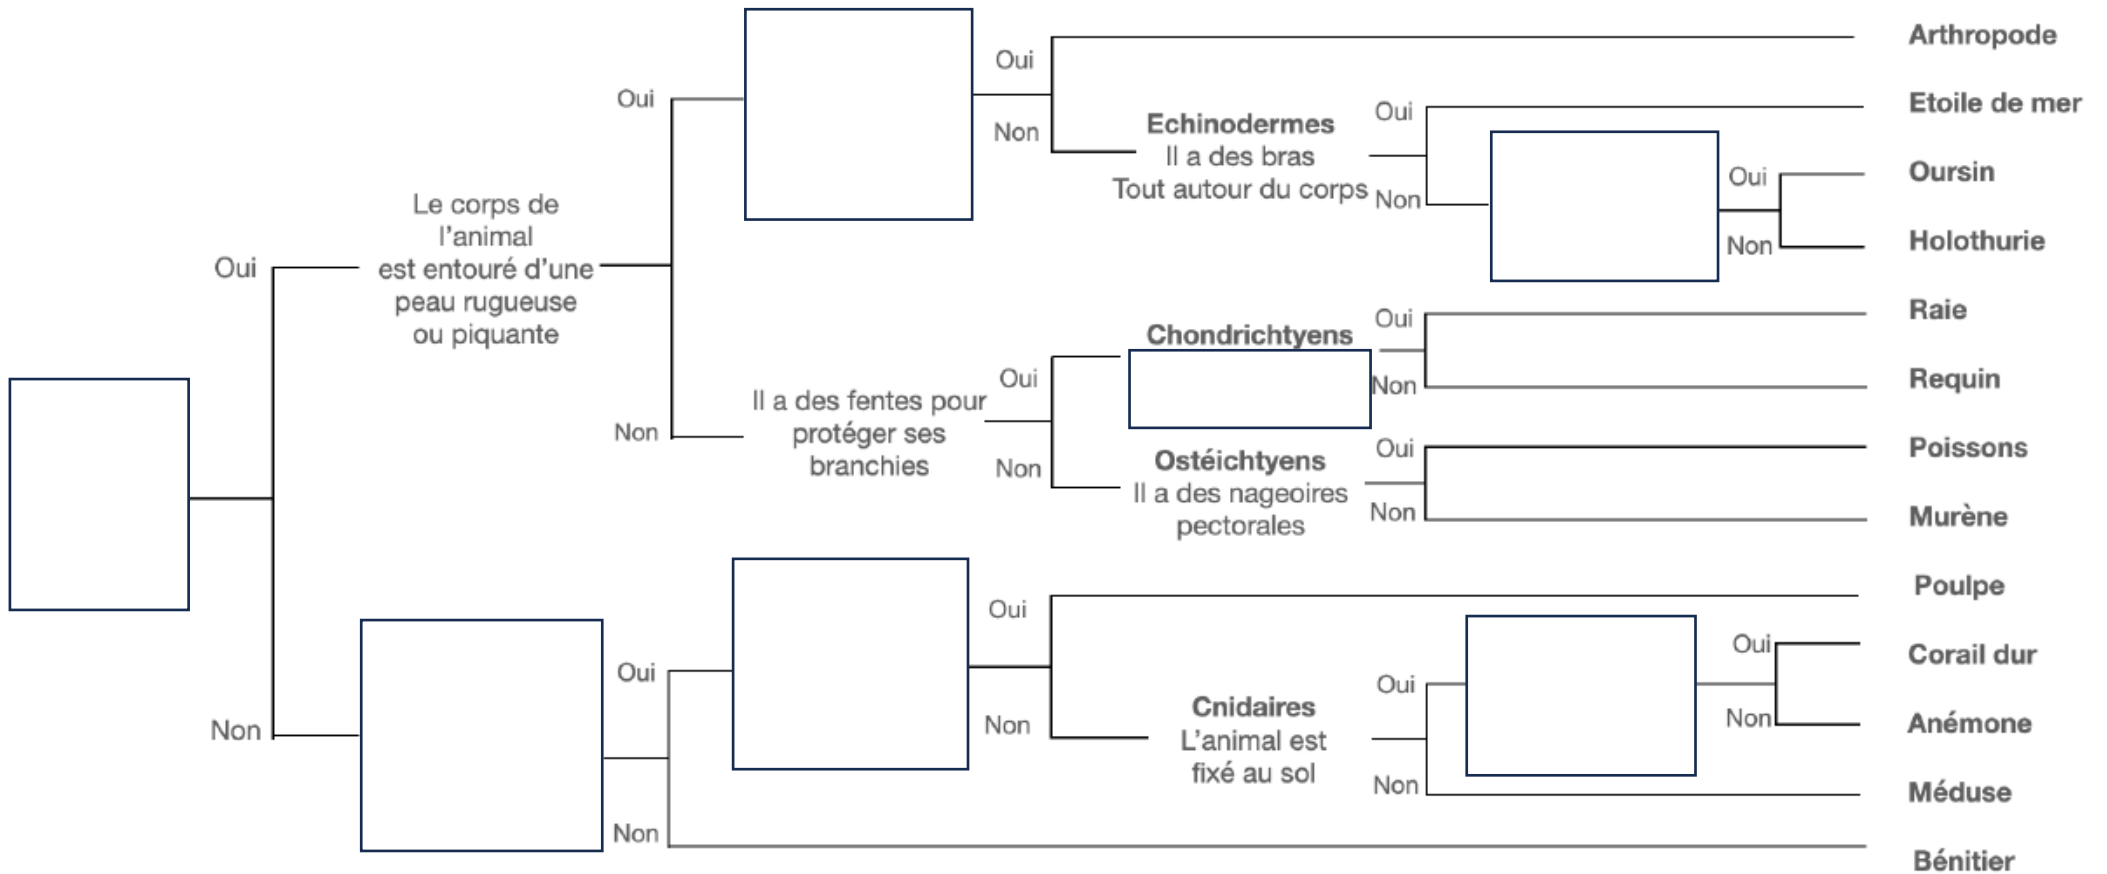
Oui

Le corps de l'animal est entouré d'une peau rugueuse ou piquante

Oui

Oui

Non

Echinodermes
Il a des bras
Tout autour du corps

Oui

Non

Oui

Non

Non

Il a des fentes pour protéger ses branchies

Oui

Non

Chondrichtyens

Oui

Non

Ostéichtyens
Il a des nageoires pectorales

Oui

Non

Non

Oui

Oui

Non

Cnidaires
L'animal est fixé au sol

Oui

Non

Oui

Non

Non

Arthropode
Etoile de mer
Oursin
Holothurie
Raie
Requin
Poissons
Murène
Poulpe
Corail dur
Anémone
Méduse
Bénitier